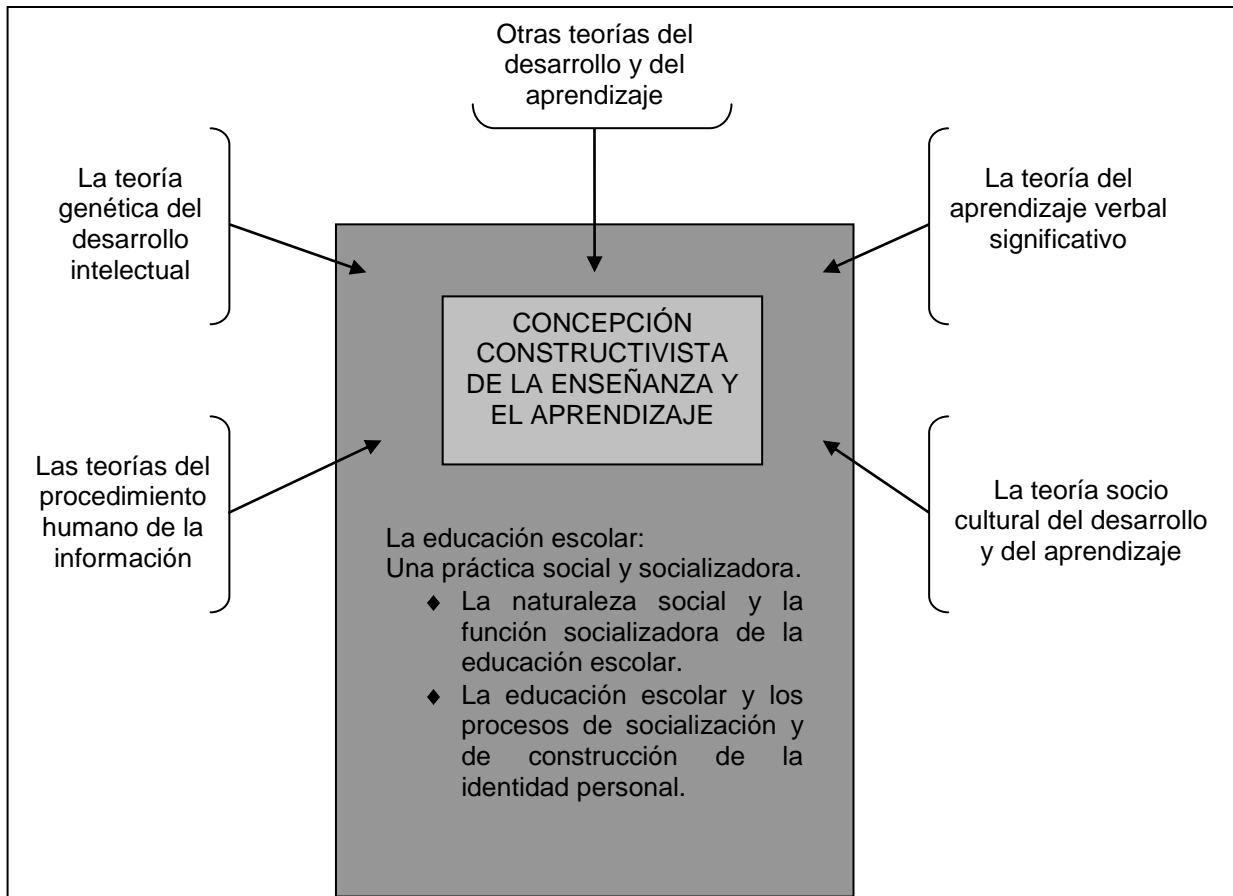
Otras teorías del desarrollo y del aprendizaje

La teoría genética del desarrollo intelectual

La teoría del aprendizaje verbal significativo

CONCEPCIÓN CONSTRUCTIVISTA DE LA ENSEÑANZA Y EL APRENDIZAJE

Las teorías del procedimiento humano de la información

La teoría socio cultural del desarrollo y del aprendizaje

La educación escolar:
Una práctica social y socializadora.

- La naturaleza social y la función socializadora de la educación escolar.
- La educación escolar y los procesos de socialización y de construcción de la identidad personal.